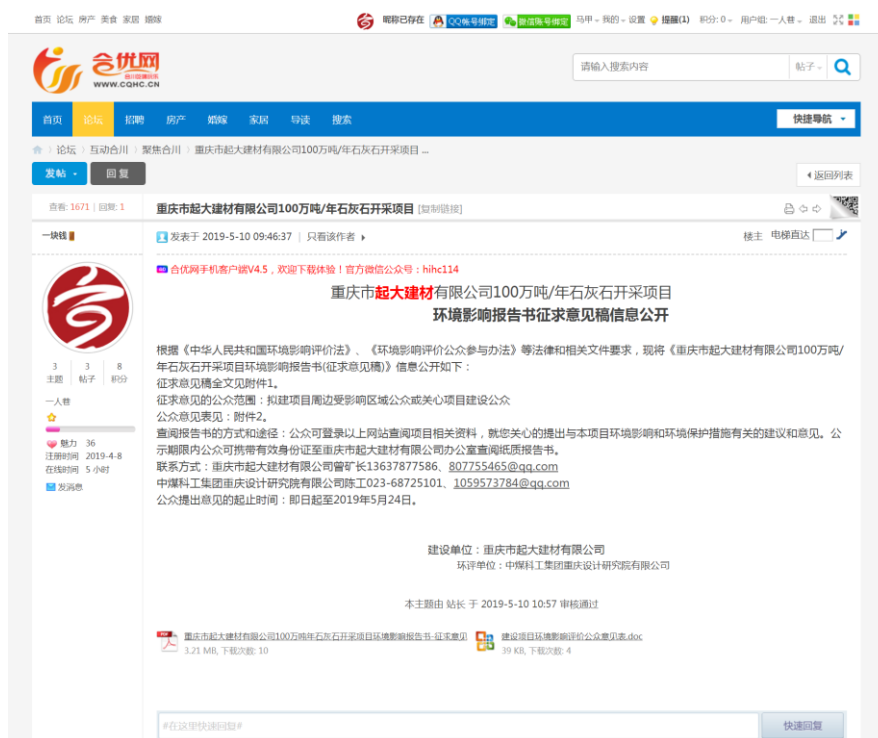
首页 论坛 房产 美食 家居 婚嫁

昵称已存在 QQ帐号绑定 微信账号绑定 马甲 我的 设置 提醒(1) 积分: 0 用户组: 一人巷 退出

合优网
WWW.CQHC.CN

请输入搜索内容 帖子

首页 论坛 招聘 房产 婚嫁 家居 导读 搜索 快捷导航

论坛 › 互动合川 › 聚焦合川 › 重庆市起大建材有限公司100万吨/年石灰石开采项目 ...

发帖 回复 返回列表

查看: 1671 | 回复: 1

重庆市起大建材有限公司100万吨/年石灰石开采项目 [复制链接]

一块钱

发表于 2019-5-10 09:46:37 | 只看该作者

楼主 电梯直达

3 主题 3 帖子 8 积分

一人巷

魅力 36
注册时间 2019-4-8
在线时间 5 小时
发消息

合优网手机客户端V4.5，欢迎下载体验！官方微信公众号：hihc114

重庆市起大建材有限公司100万吨/年石灰石开采项目
环境影响报告书征求意见稿信息公开

根据《中华人民共和国环境影响评价法》、《环境影响评价公众参与办法》等法律和相关文件要求，现将《重庆市起大建材有限公司100万吨/年石灰石开采项目环境影响报告书(征求意见稿)》信息公开如下：
征求意见稿全文见附件1。
征求意见的公众范围：拟建项目周边受影响区域公众或关心项目建设公众
公众意见表见：附件2。
查阅报告书的方式和途径：公众可登录以上网站查阅项目相关资料，就您关心的提出与本项目环境影响和环境保护措施有关的建议和意见。公示期限内公众可携带有效身份证至重庆市起大建材有限公司办公室查阅纸质报告书。
联系方式：重庆市起大建材有限公司曾矿长13637877586、807755465@qq.com
中煤科工集团重庆设计研究院有限公司陈工023-68725101、1059573784@qq.com
公众提出意见的起止时间：即日起至2019年5月24日。

建设单位：重庆市起大建材有限公司
环评单位：中煤科工集团重庆设计研究院有限公司

本主题由 站长 于 2019-5-10 10:57 审核通过

重庆市起大建材有限公司100万吨年石灰石开采项目环境影响报告书-征求意见
3.21 MB, 下载次数: 10

建设项目环境影响评价公众意见表.doc
39 KB, 下载次数: 4

#在这里快速回复#

快速回复